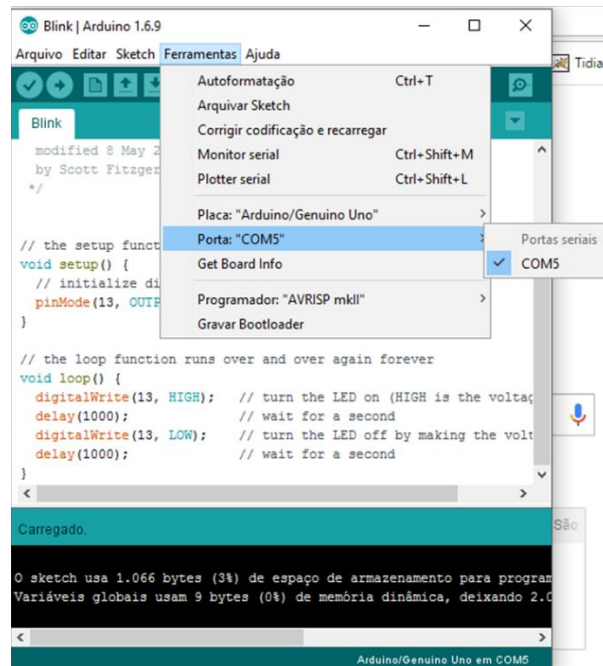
Blink | Arduino 1.6.9

Arquivo Editar Sketch Ferramentas Ajuda

Blink

modified 8 May 2
by Scott Fitzger
*/

// the setup funct
void setup() {
// initialize di
pinMode(13, OUTP
}

// the loop function runs over and over again forever
void loop() {
digitalWrite(13, HIGH); // turn the LED on (HIGH is the voltag
delay(1000); // wait for a second
digitalWrite(13, LOW); // turn the LED off by making the volt
delay(1000); // wait for a second
}

Autoformatação Ctrl+T
Arquivar Sketch
Corrigir codificação e recarregar
Monitor serial Ctrl+Shift+M
Plotter serial Ctrl+Shift+L
Placa: "Arduino/Genuino Uno"
Porta: "COM5"
Get Board Info
Programador: "AVRISP mkII"
Gravar Bootloader

Portas seriais
COM5

Tidia

São

Carregado.

O sketch usa 1.066 bytes (3%) de espaço de armazenamento para program
Variáveis globais usam 9 bytes (0%) de memória dinâmica, deixando 2.0

Arduino/Genuino Uno em COM5